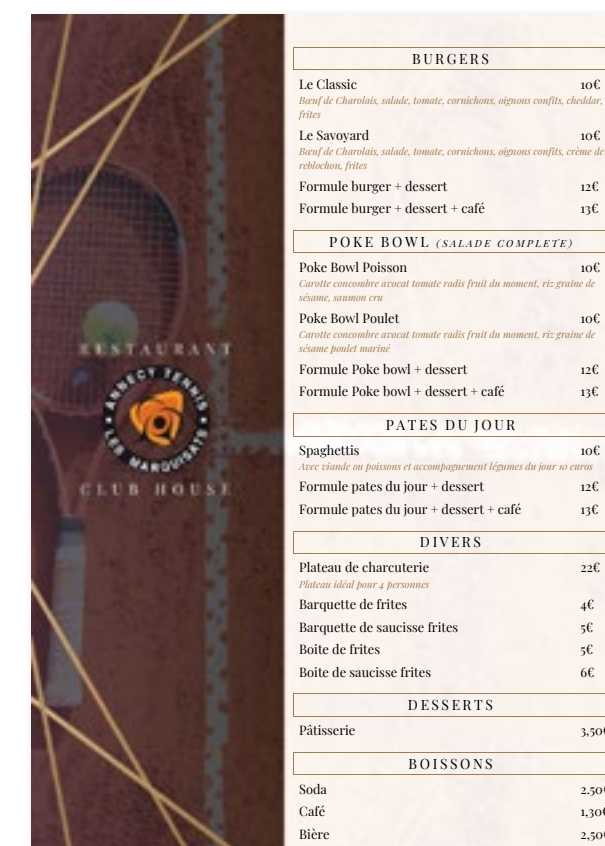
RESTAURANT

ANNECY TENNIS · LES MARQUISATS ·

CLUB HOUSE

BURGERS

Le Classic 10€
Beuf de Charolais, salade, tomate, cornichons, oignons confits, cheddar, frites

Le Savoyard 10€
Beuf de Charolais, salade, tomate, cornichons, oignons confits, crème de reblochon, frites

Formule burger + dessert 12€

Formule burger + dessert + café 13€

POKE BOWL (SALADE COMPLETE)

Poke Bowl Poisson 10€
Carotte concombre avocat tomate radis fruit du moment, riz graine de sésame, saumon cru

Poke Bowl Poulet 10€
Carotte concombre avocat tomate radis fruit du moment, riz graine de sésame poulet mariné

Formule Poke bowl + dessert 12€

Formule Poke bowl + dessert + café 13€

PATES DU JOUR

Spaghettis 10€
Avec viande ou poissons et accompagnement légumes du jour 10 euros

Formule pates du jour + dessert 12€

Formule pates du jour + dessert + café 13€

DIVERS

Plateau de charcuterie 22€
Plateau idéal pour 4 personnes

Barquette de frites 4€

Barquette de saucisse frites 5€

Boite de frites 5€

Boite de saucisse frites 6€

DESSERTS

Pâtisserie 3,50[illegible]

BOISSONS

Soda 2,50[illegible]

Café 1,30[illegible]

Bière 2,50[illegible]